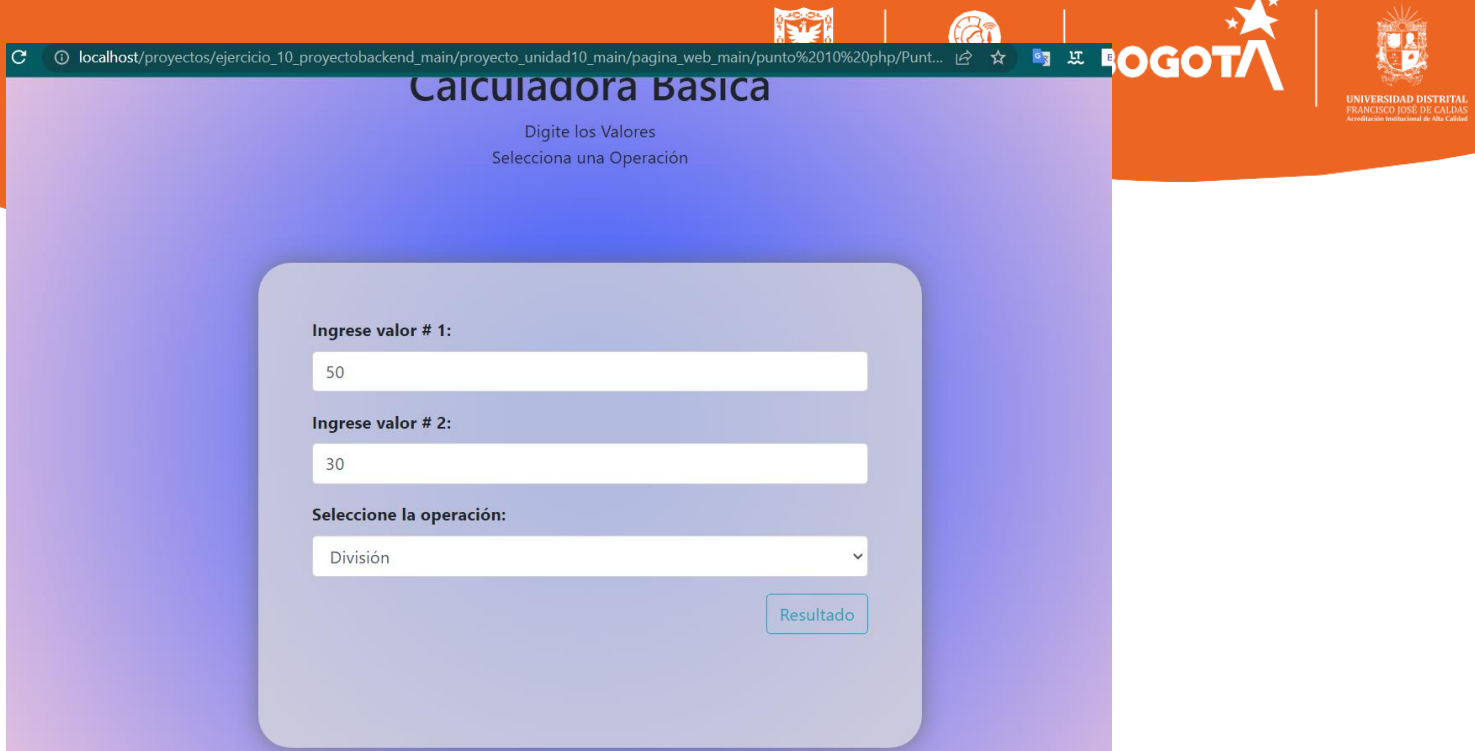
localhost/proyectos/ejercicio_10_proyectobackend_main/proyecto_unidad10_main/pagina_web_main/punto%2010%20php/Punt...

OGOTA

UNIVERSIDAD DISTRITAL
FRANCISCO JOSÉ DE CALDAS
Acreditación Institucional de Alta Calidad

Calculadora Basica

Digite los Valores
Selecciona una Operación

Ingrese valor # 1:

50

Ingrese valor # 2:

30

Seleccione la operación:

División

Resultado